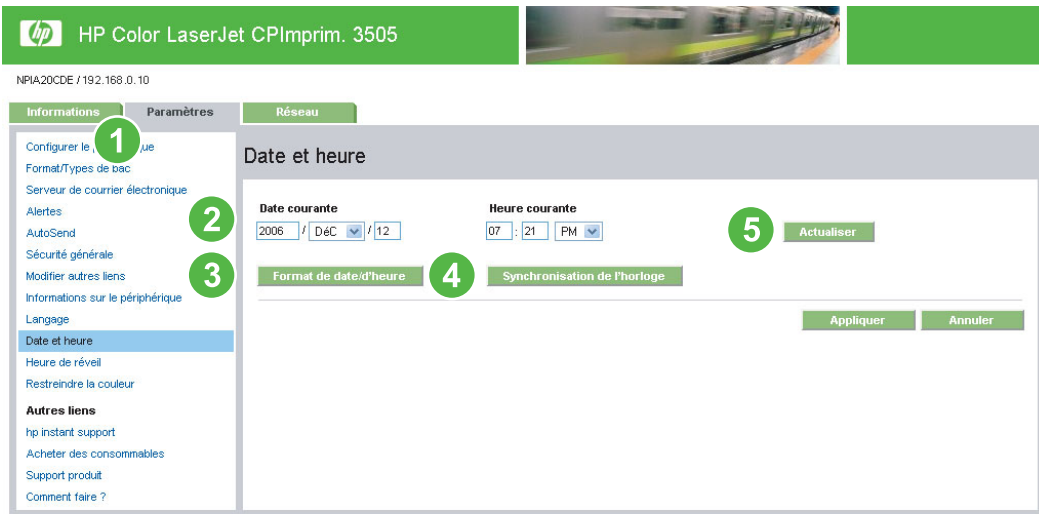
HP Color LaserJet CPImprim. 3505

NPIA20CDE / 192.168.0.10

Informations Paramètres Réseau

Configurer le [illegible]ue
Format/Types de bac
Serveur de courrier électronique
Alertes
AutoSend
Sécurité générale
Modifier autres liens
Informations sur le périphérique
Langage
Date et heure
Heure de réveil
Restreindre la couleur

Autres liens
hp instant support
Acheter des consommables
Support produit
Comment faire ?

1
2
3
4
5

Date et heure

Date courante
2006 / DéC / 12

Heure courante
07 : 21 PM

Actualiser

Format de date/d'heure

Synchronisation de l'horloge

Appliquer Annuler